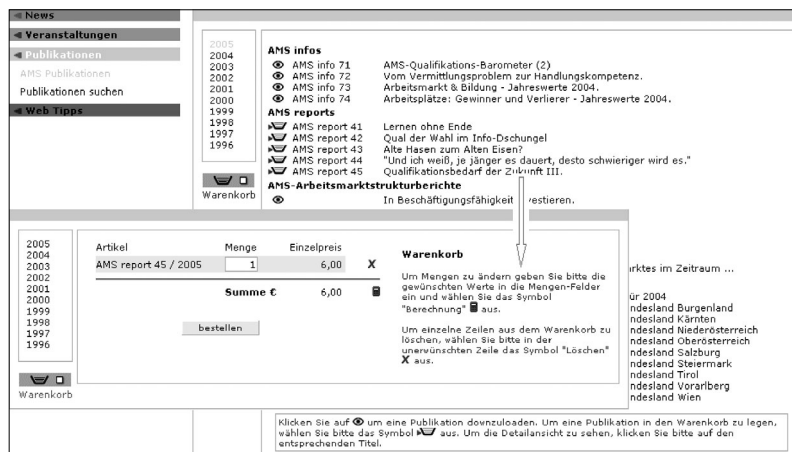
News
Veranstaltungen
Publikationen
AMS Publikationen
Publikationen suchen
Web Tipps

2005
2004
2003
2002
2001
2000
1999
1998
1997
1996

Warenkorb

AMS infos
AMS info 71 AMS-Qualifikations-Barometer (2)
AMS info 72 Vom Vermittlungsproblem zur Handlungskompetenz.
AMS info 73 Arbeitsmarkt & Bildung - Jahreswerte 2004.
AMS info 74 Arbeitsplätze: Gewinner und Verlierer - Jahreswerte 2004.
AMS reports
AMS report 41 Lernen ohne Ende
AMS report 42 Qual der Wahl im Info-Dschungel
AMS report 43 Alte Hasen zum Alten Eisen?
AMS report 44 "Und ich weiß, je jänger es dauert, desto schwieriger wird es."
AMS report 45 Qualifikationsbedarf der Zukunft III.
AMS-Arbeitsmarktstrukturberichte
In Beschäftigungsfähigkeit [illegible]vestieren.

2005
2004
2003
2002
2001
2000
1999
1998
1997
1996

Warenkorb

| Artikel | Menge | Einzelpreis | |
|---|---|---|---|
| AMS report 45 / 2005 | 1 | 6,00 | X |
| | Summe € | 6,00 | |

bestellen

Warenkorb

Um Mengen zu ändern geben Sie bitte die gewünschten Werte in die Mengen-Felder ein und wählen Sie das Symbol "Berechnung" aus.

Um einzelne Zeilen aus dem Warenkorb zu löschen, wählen Sie bitte in der unerwünschten Zeile das Symbol "Löschen" X aus.

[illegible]rktes im Zeitraum ...
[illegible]ür 2004
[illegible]ndesland Burgenland
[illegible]ndesland Kärnten
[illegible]ndesland Niederösterreich
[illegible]ndesland Oberösterreich
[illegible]ndesland Salzburg
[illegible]ndesland Steiermark
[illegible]ndesland Tirol
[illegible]ndesland Vorarlberg
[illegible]ndesland Wien

Klicken Sie auf um eine Publikation downzuloaden. Um eine Publikation in den Warenkorb zu legen, wählen Sie bitte das Symbol aus. Um die Detailansicht zu sehen, klicken Sie bitte auf den entsprechenden Titel.